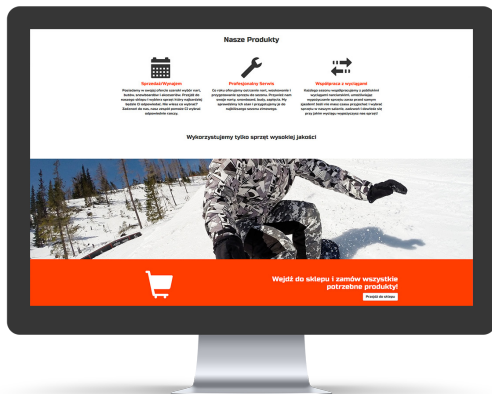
Nasze Produkty

Sprzedaż/Wynajem

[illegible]

Profesjonalny Serwis

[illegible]

Współpraca z wyciągami

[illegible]

Wykorzystujemy tylko sprzęt wysokiej jakości

Wejdź do sklepu i zamów wszystkie potrzebne produkty!

Przejdź do sklepu